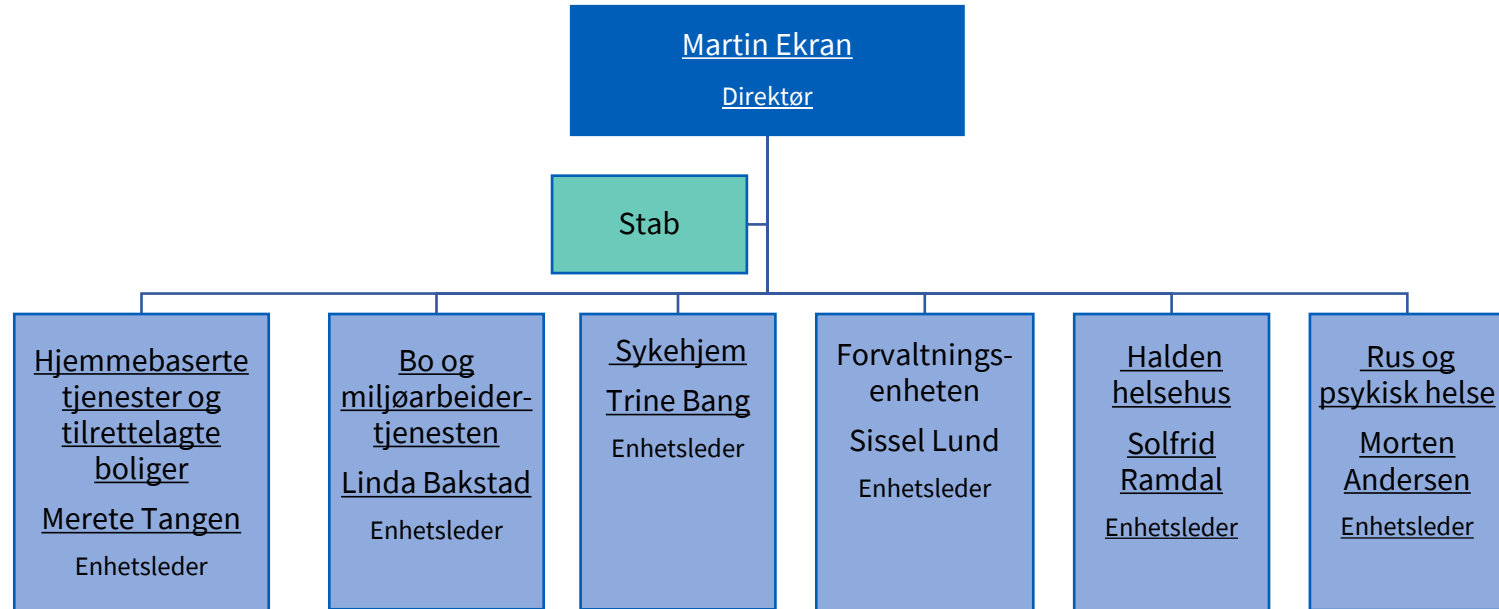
Martin Ekran
Direktør

Stab

Hjemmebaserte tjenester og tilrettelagte boliger
Merete Tangen
Enhetsleder

Bo og miljøarbeider-tjenesten
Linda Bakstad
Enhetsleder

Sykehjem
Trine Bang
Enhetsleder

Forvaltnings-enheten
Sissel Lund
Enhetsleder

Halden helsehus
Solfrid Ramdal
Enhetsleder

Rus og psykisk helse
Morten Andersen
Enhetsleder